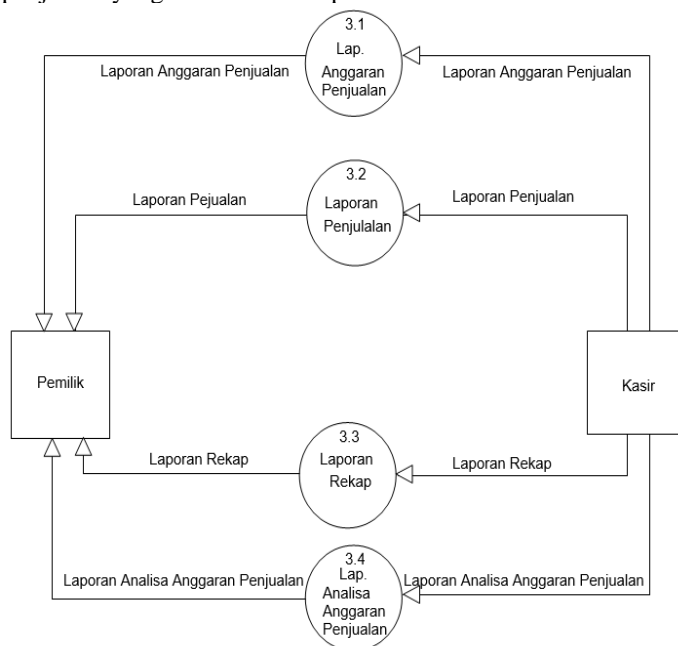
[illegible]

3.1
Lap.
Anggaran
Penjualan

Laporan Anggaran Penjualan

Laporan Anggaran Penjualan

3.2
Laporan
Penjulalan

Laporan Pejualan

Laporan Penjualan

Pemilik

Kasir

3.3
Laporan
Rekap

Laporan Rekap

Laporan Rekap

3.4
Lap.
Analisa
Anggaran
Penjualan

Laporan Analisa Anggaran Penjualan

Laporan Analisa Anggaran Penjualan